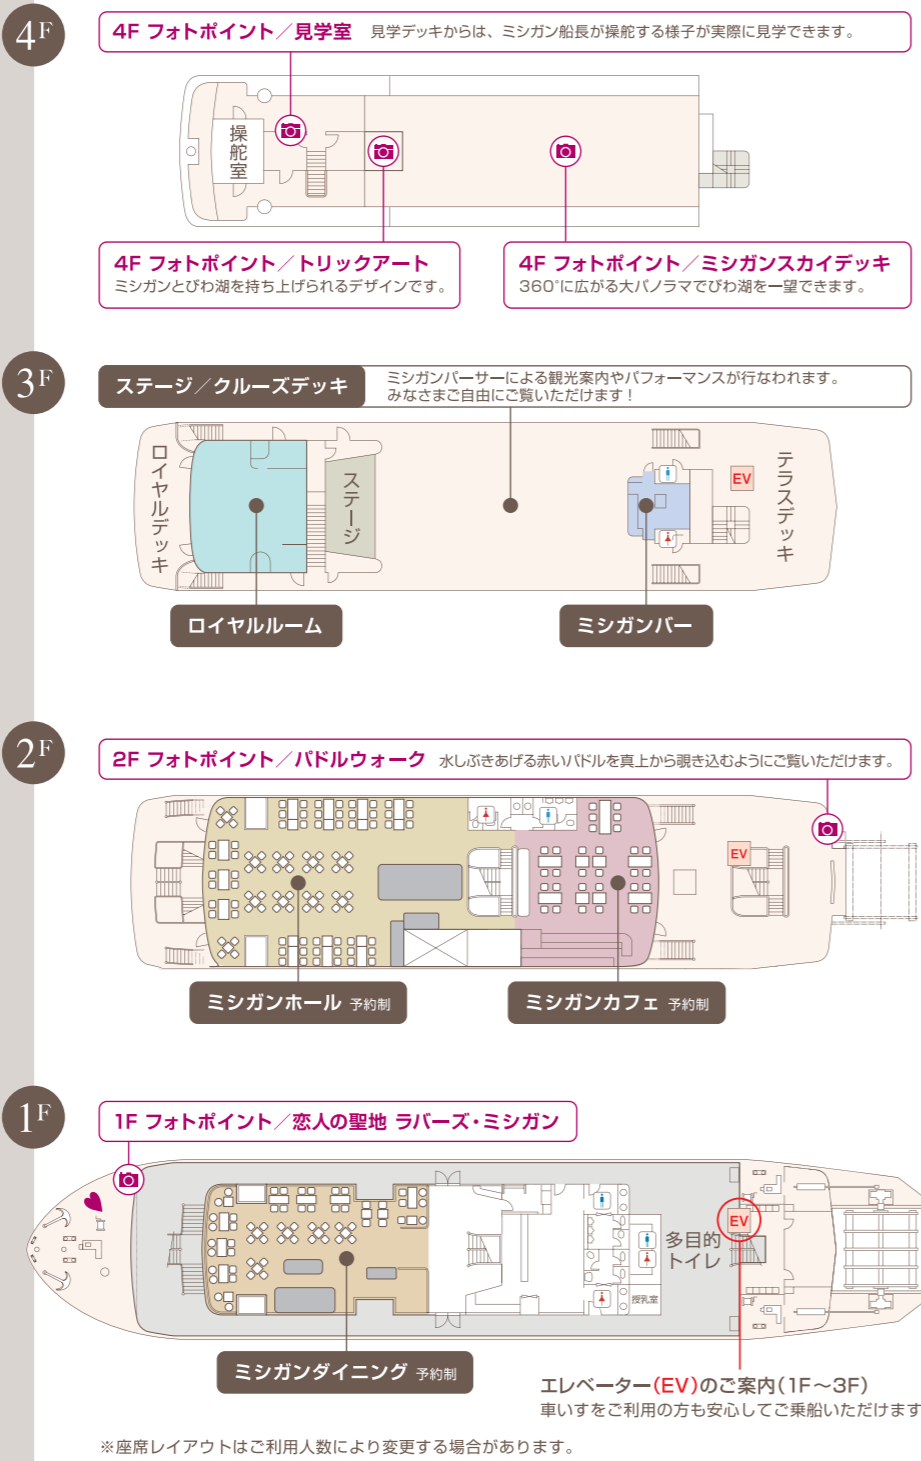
4F

4F フォトポイント／見学室 見学デッキからは、ミシガン船長が操舵する様子が実際に見学できます。

操舵室

4F フォトポイント／トリックアート
ミシガンとびわ湖を持ち上げられるデザインです。

4F フォトポイント／ミシガンスカイデッキ
360°に広がる大パノラマでびわ湖を一望できます。

3F

ステージ／クルーズデッキ ミシガンパーサーによる観光案内やパフォーマンスが行なわれます。みなさまご自由にご覧いただけます！

ロイヤルデッキ

ステージ

EV

テラスデッキ

ロイヤルルーム

ミシガンバー

2F

2F フォトポイント／パドルウォーク 水しぶきあげる赤いパドルを真上から覗き込むようにご覧いただけます。

EV

ミシガンホール 予約制

ミシガンカフェ 予約制

1F

1F フォトポイント／恋人の聖地 ラバーズ・ミシガン

EV

多目的トイレ

授乳室

ミシガンダイニング 予約制

エレベーター(EV)のご案内(1F～3F)
車いすをご利用の方も安心してご乗船いただけます

※座席レイアウトはご利用人数により変更する場合があります。